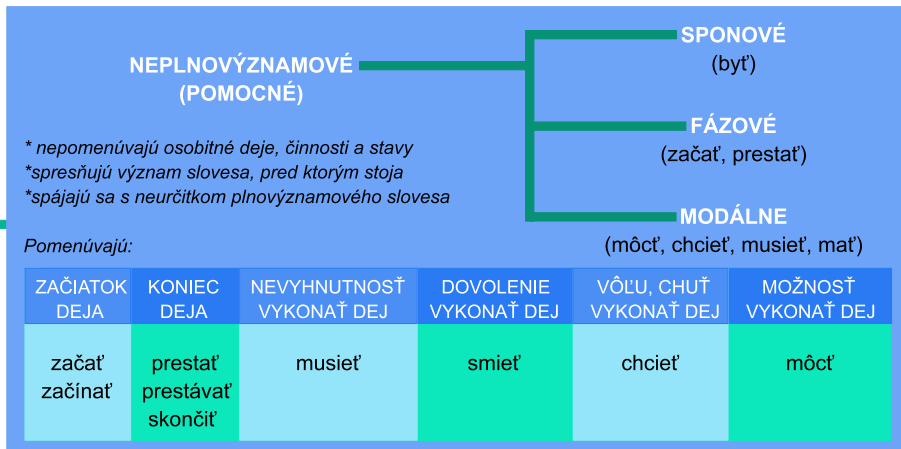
NEPLNOVÝZNAMOVÉ
(POMOCNÉ)

SPONOVÉ
(byť)

FÁZOVÉ
(začať, prestať)

MODÁLNE
(môcť, chcieť, musieť, mať)

* nepomenúvajú osobitné deje, činnosti a stavy
*spresňujú význam slovesa, pred ktorým stoja
*spájajú sa s neurčitkom plnovýznamového slovesa

Pomenúvajú:

| ZAČIATOK DEJA | KONIEC DEJA | NEVYHNUTNOSŤ VYKONAŤ DEJ | DOVOLENIE VYKONAŤ DEJ | VÔĽU, CHUŤ VYKONAŤ DEJ | MOŽNOSŤ VYKONAŤ DEJ |
|---|---|---|---|---|---|
| začať začínať | prestať prestávať skončiť | musieť | smieť | chcieť | môcť |